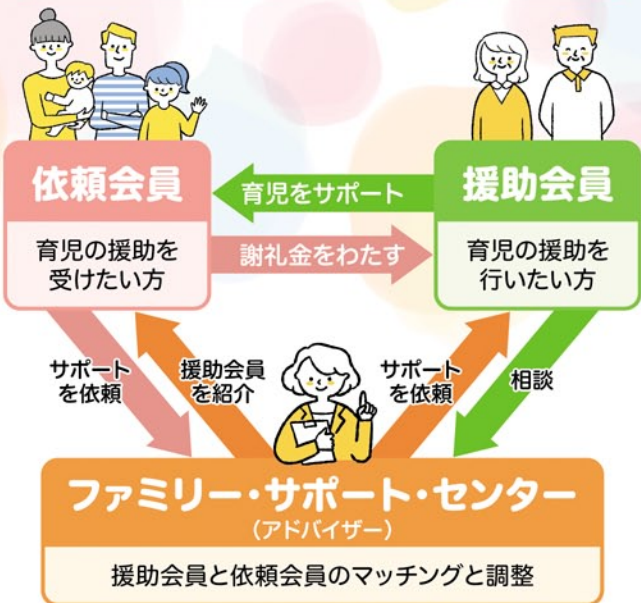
依頼会員

育児の援助を受けたい方

育児をサポート

謝礼金をわたす

援助会員

育児の援助を行いたい方

サポートを依頼

援助会員を紹介

サポートを依頼

相談

ファミリー・サポート・センター
（アドバイザー）

援助会員と依頼会員のマッチングと調整